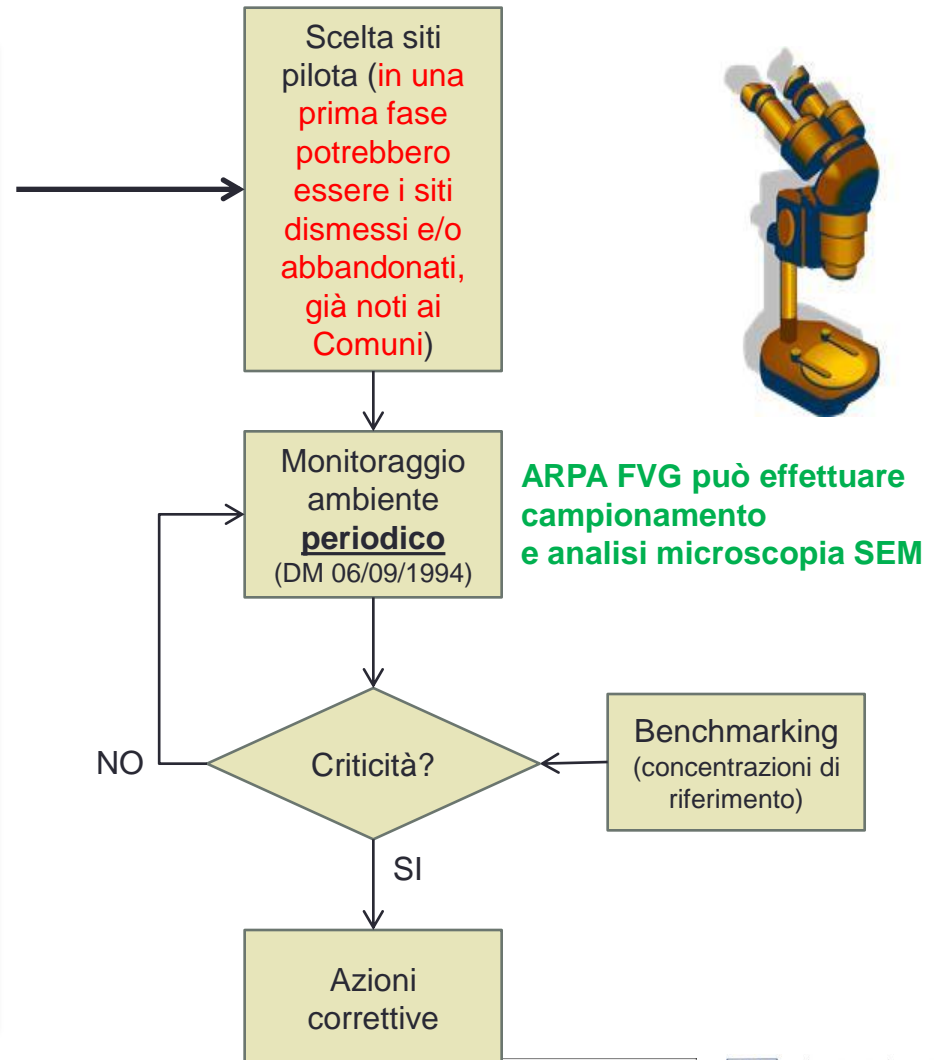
Scelta siti pilota (in una prima fase potrebbero essere i siti dismessi e/o abbandonati, già noti ai Comuni)

Monitoraggio ambiente **periodico** (DM 06/09/1994)

ARPA FVG può effettuare campionamento e analisi microscopia SEM

NO

Criticità?

Benchmarking (concentrazioni di riferimento)

SI

Azioni correttive